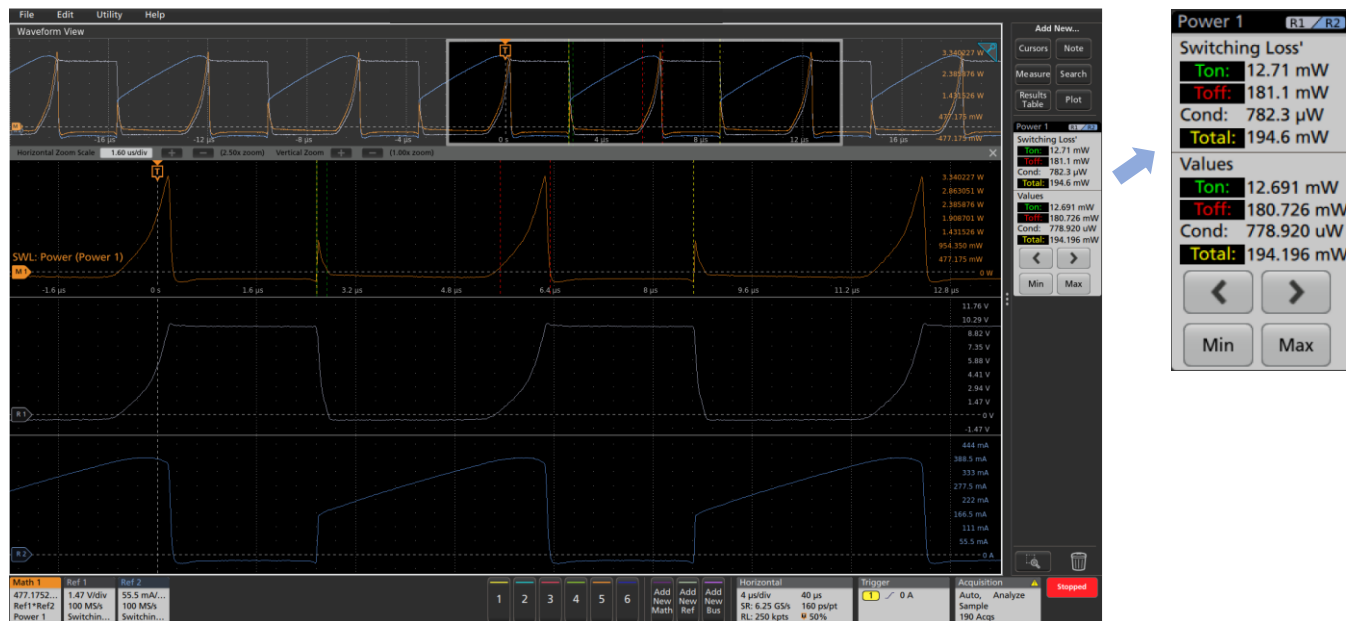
File Edit Utility Help

Waveform View

T

3.340227 W
2.385876 W
1.431526 W
477.175 mW
-477.175 mW

M

-16 µs -12 µs -8 µs -4 µs 0 s 4 µs 8 µs 12 µs 16 µs

Horizontal Zoom Scale 1.60 us/div + − (2.50x zoom) Vertical Zoom + − (1.00x zoom)

T

3.340227 W
2.863051 W
2.385876 W
1.908701 W
1.431526 W
954.350 mW
477.175 mW
0 W

SWL: Power (Power 1)

M 1

-1.6 µs 0 s 1.6 µs 3.2 µs 4.8 µs 6.4 µs 8 µs 9.6 µs 11.2 µs 12.8 µs

11.76 V
10.29 V
8.82 V
7.35 V
5.88 V
4.41 V
2.94 V
1.47 V
0 V
-1.47 V

R 1

444 mA
388.5 mA
333 mA
277.5 mA
222 mA
166.5 mA
111 mA
55.5 mA
0 A

R 2

Add New...
Cursors Note
Measure Search
Results Table Plot

Power 1 R1 R2
Switching Loss'
Ton: 12.71 mW
Toff: 181.1 mW
Cond: 782.3 µW
Total: 194.6 mW
Values
Ton: 12.691 mW
Toff: 180.726 mW
Cond: 778.920 uW
Total: 194.196 mW
< >
Min Max

Math 1 477.1752... Ref1*Ref2 Power 1
Ref 1 1.47 V/div 100 MS/s Switchin...
Ref 2 55.5 mA/... 100 MS/s Switchin...

1 2 3 4 5 6
Add New Math
Add New Ref
Add New Bus

Horizontal
4 µs/div 40 µs
SR: 6.25 GS/s 160 ps/pt
RL: 250 kpts 50%

Trigger
1 0 A

Acquisition
Auto, Analyze
Sample
190 Acqs

Stopped

Power 1 R1 R2
Switching Loss'
Ton: 12.71 mW
Toff: 181.1 mW
Cond: 782.3 µW
Total: 194.6 mW
Values
Ton: 12.691 mW
Toff: 180.726 mW
Cond: 778.920 uW
Total: 194.196 mW
< >
Min Max